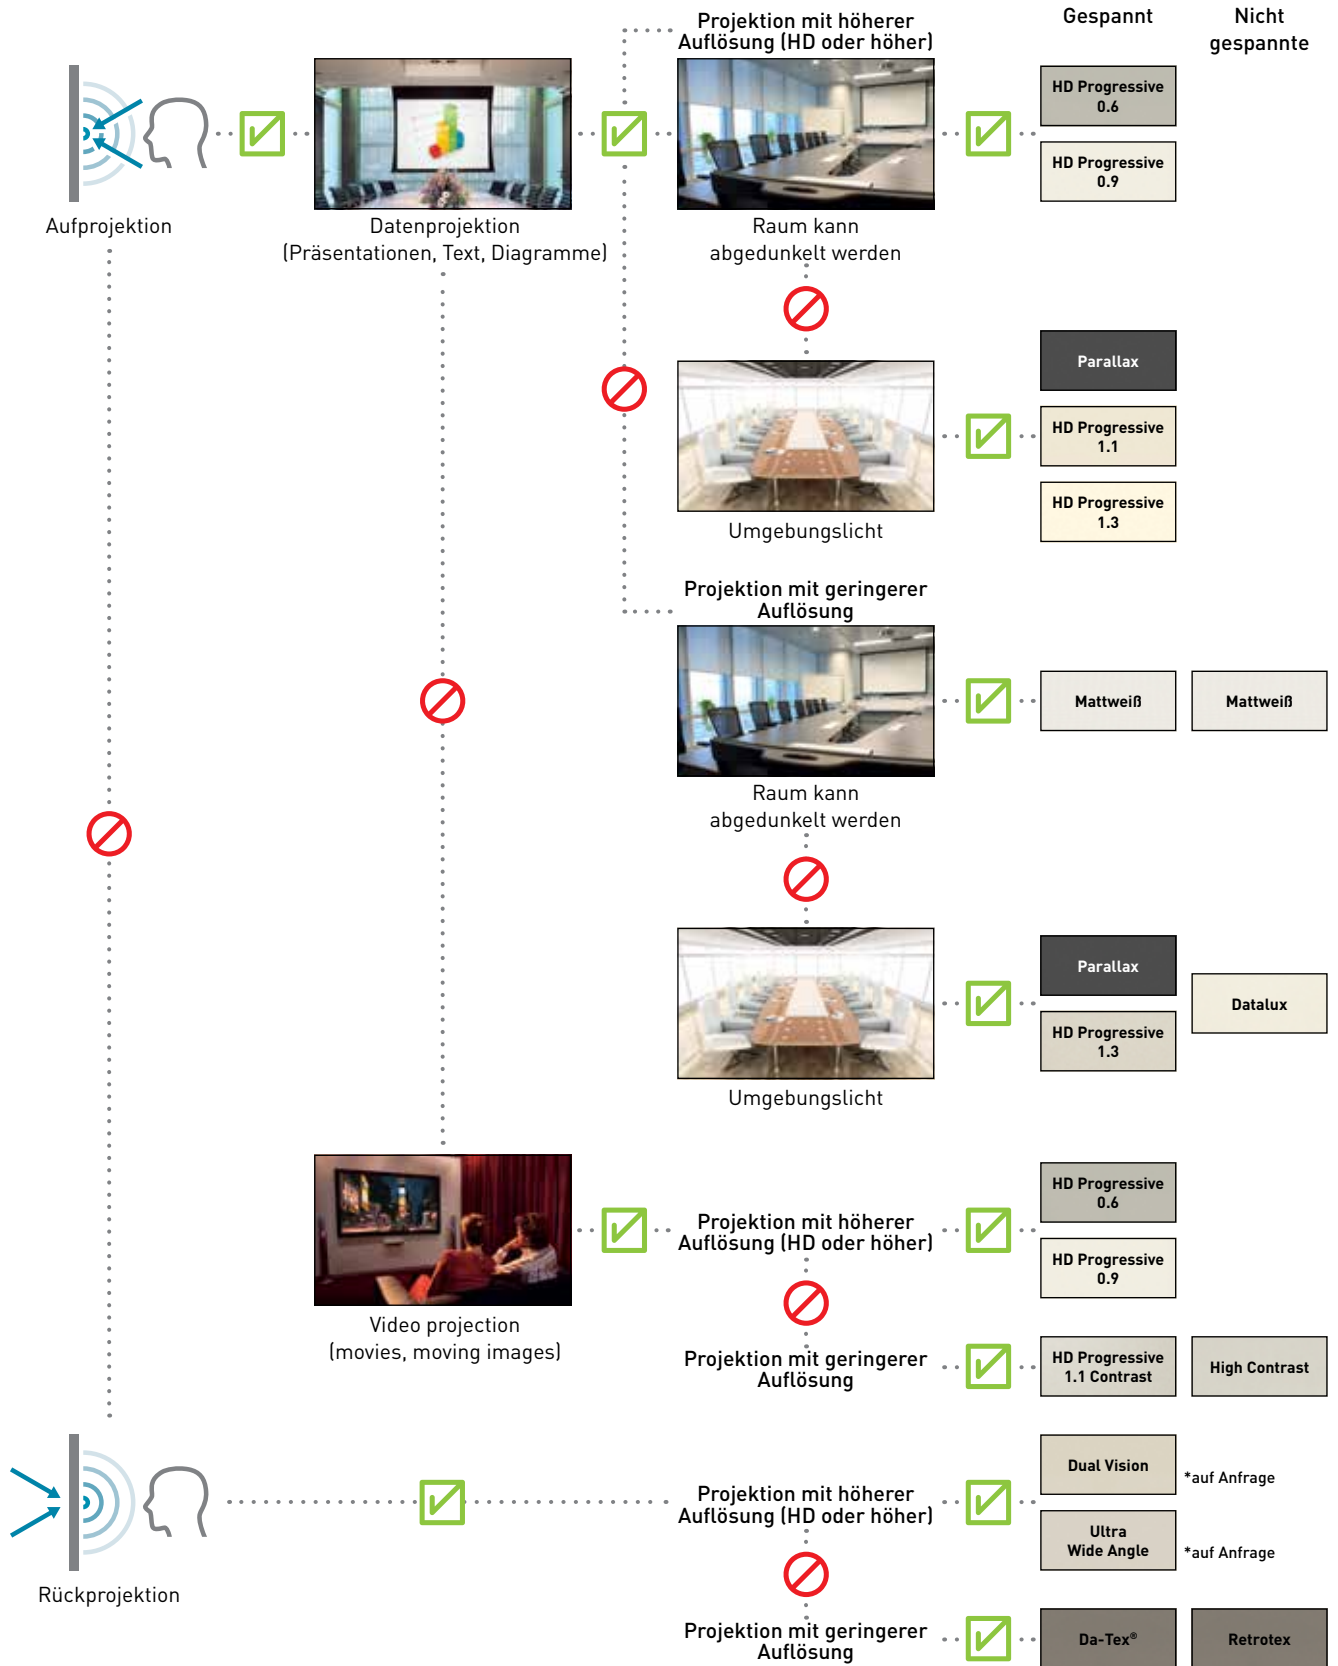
Gespannt

Nicht gespannte

Aufprojektion

Datenprojektion (Präsentationen, Text, Diagramme)

Projektion mit höherer Auflösung (HD oder höher)

Raum kann abgedunkelt werden

HD Progressive 0.6

HD Progressive 0.9

Parallax

HD Progressive 1.1

HD Progressive 1.3

Umgebungslicht

Projektion mit geringerer Auflösung

Raum kann abgedunkelt werden

Mattweiß

Mattweiß

Parallax

HD Progressive 1.3

Datalux

Umgebungslicht

Video projection (movies, moving images)

Projektion mit höherer Auflösung (HD oder höher)

HD Progressive 0.6

HD Progressive 0.9

Projektion mit geringerer Auflösung

HD Progressive 1.1 Contrast

High Contrast

Rückprojektion

Projektion mit höherer Auflösung (HD oder höher)

Dual Vision

*auf Anfrage

Ultra Wide Angle

*auf Anfrage

Projektion mit geringerer Auflösung

Da-Tex®

Retrotex